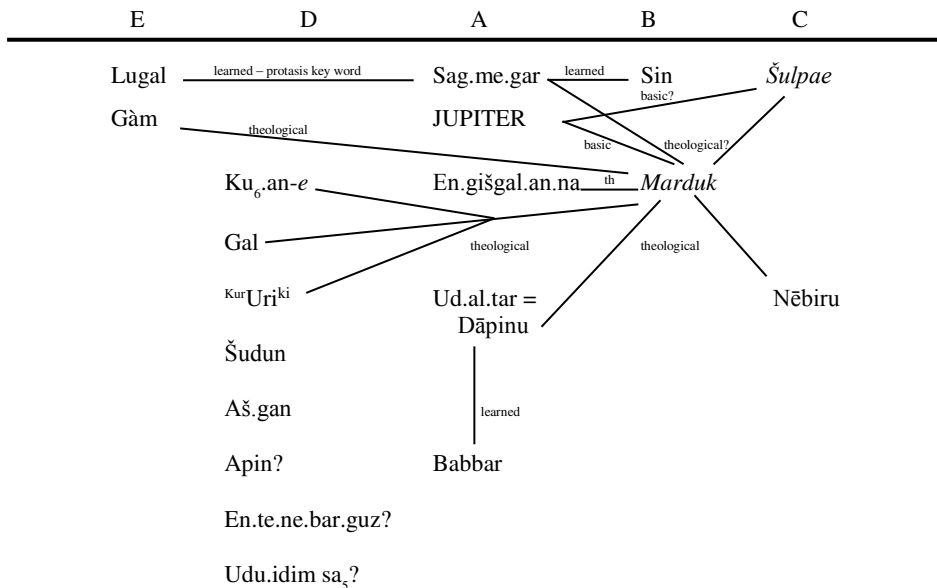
E D A B C

Lugal learned – protasis key word Sag.me.gar learned Sin *Šulpae*

basic?

Gàm theological JUPITER

basic theological?

$Ku_6$.an-*e* En.gišgal.an.na th *Marduk*

Gal theological theological

$^{Kur}$Uri$^{ki}$ Ud.al.tar = Nēbiru

Dāpinu

Šudun

Aš.gan learned

Apin? Babbar

En.te.ne.bar.guz?

Udu.idim $sa_5$?